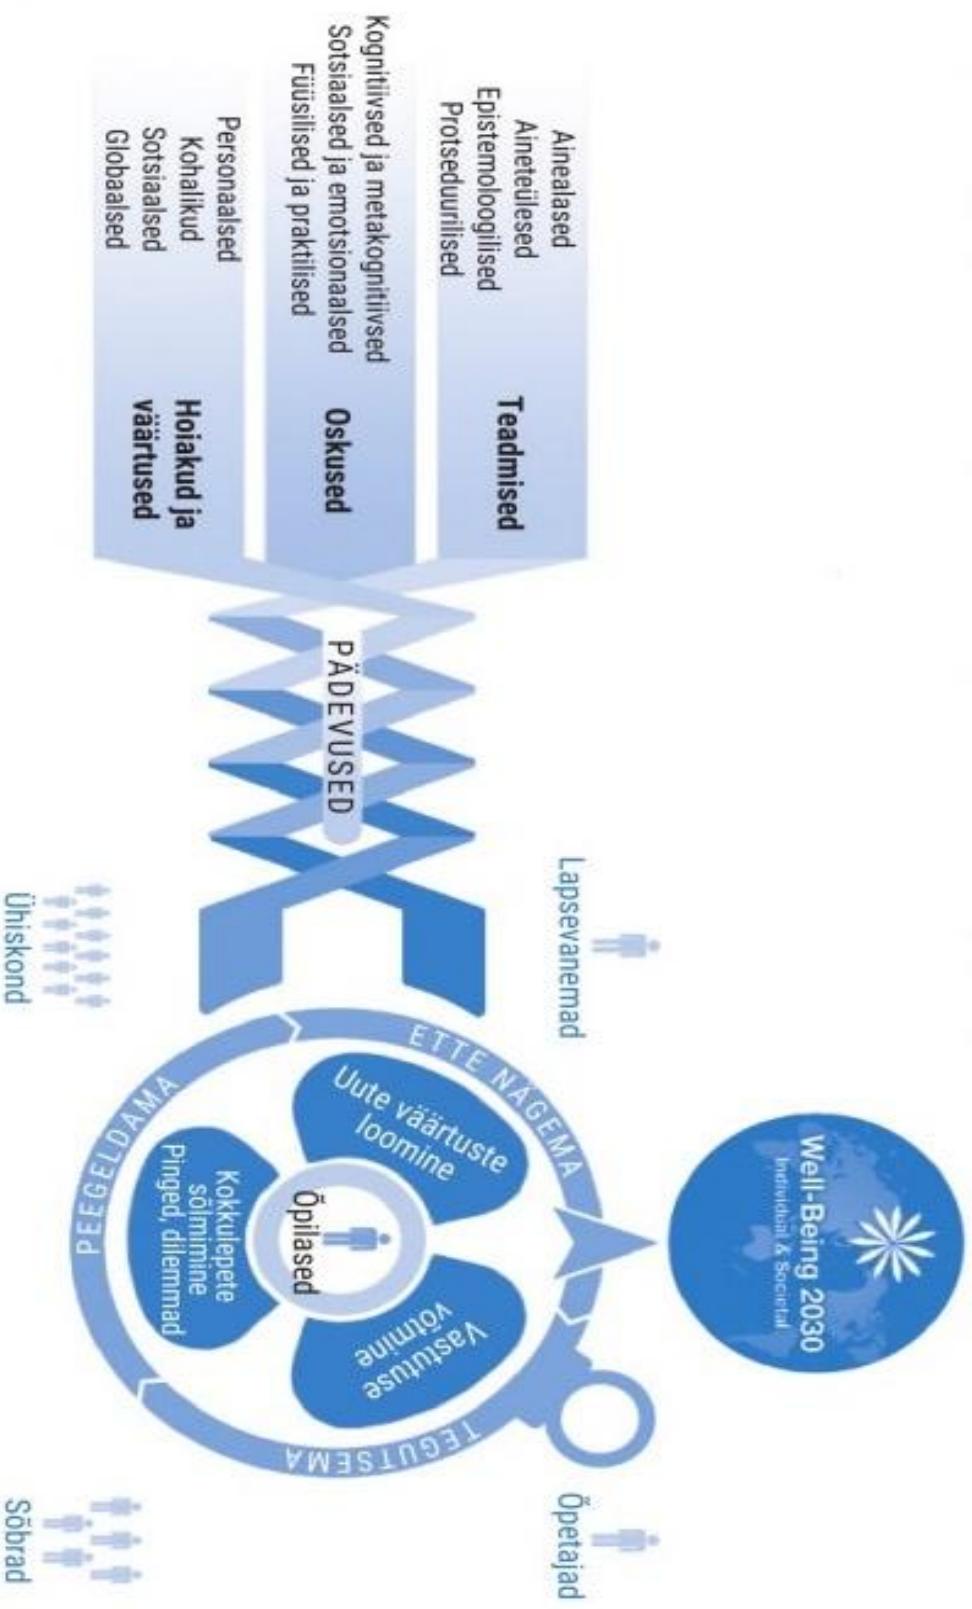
Teadmised
Ainealased
Aineteülesed
Epistemoloogilised
Protseduurilised

Oskused
Kognitiivsed ja metakognitiivsed
Sotsiaalsed ja emotsionaalsed
Füüsilised ja praktilised

Hoiakud ja väärtused
Personaalsed
Kohalikud
Sotsiaalsed
Globaalsed

PÄDEVUSED

Lapsevanemad
Ühiskond

ETTE NÄGEMA
TEGUTSEMA
PEEGELDAMA

Uute väärtuste loomine
Vastutuse võtmine
Kokkulepete sõlmimine
Pinged, dilemmad

Õpilased

Well-Being 2030
Individual & Societal

Õpetajad
Sõbrad